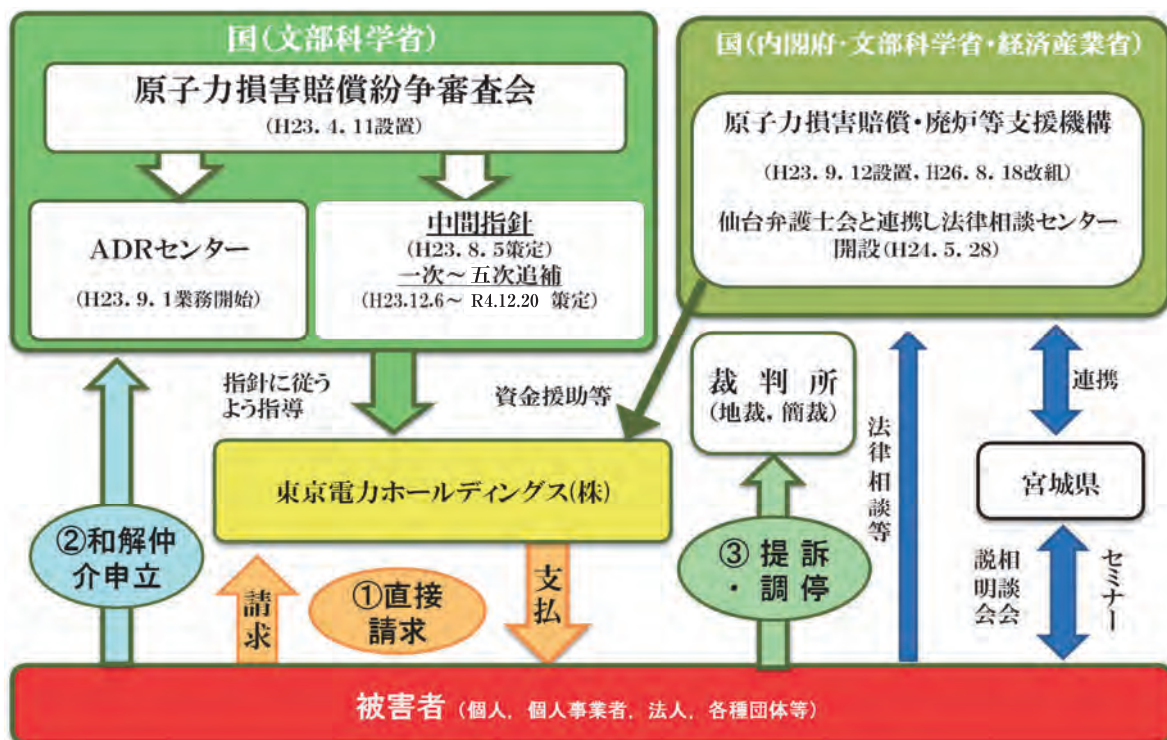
国(文部科学省)

原子力損害賠償紛争審査会
(H23. 4. 11設置)

ADRセンター
(H23. 9. 1業務開始)

中間指針
(H23. 8. 5策定)
一次～五次追補
(H23.12.6～ R4.12.20 策定)

国(内閣府・文部科学省・経済産業省)

原子力損害賠償・廃炉等支援機構
(H23. 9. 12設置、H26. 8. 18改組)
仙台弁護士会と連携し法律相談センター開設(H24. 5. 28)

指針に従うよう指導

資金援助等

裁判所
(地裁、簡裁)

法律相談等

連携

東京電力ホールディングス(株)

宮城県

②和解仲介申立

請求

①直接請求

支払

③提訴・調停

説明会
相談会

セミナー

被害者 (個人、個人事業者、法人、各種団体等)